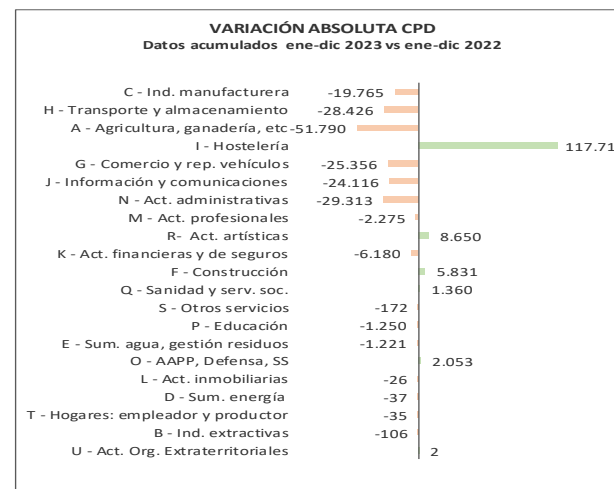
VARIACIÓN ABSOLUTA CPD
Datos acumulados ene-dic 2023 vs ene-dic 2022

C - Ind. manufacturera -19.765
H - Transporte y almacenamiento -28.426
A - Agricultura, ganadería, etc -51.790
I - Hostelería 117.71
G - Comercio y rep. vehículos -25.356
J - Información y comunicaciones -24.116
N - Act. administrativas -29.313
M - Act. profesionales -2.275
R- Act. artísticas 8.650
K - Act. financieras y de seguros -6.180
F - Construcción 5.831
Q - Sanidad y serv. soc. 1.360
S - Otros servicios -172
P - Educación -1.250
E - Sum. agua, gestión residuos -1.221
O - AAPP, Defensa, SS 2.053
L - Act. inmobiliarias -26
D - Sum. energía -37
T - Hogares: empleador y productor -35
B - Ind. extractivas -106
U - Act. Org. Extraterritoriales 2